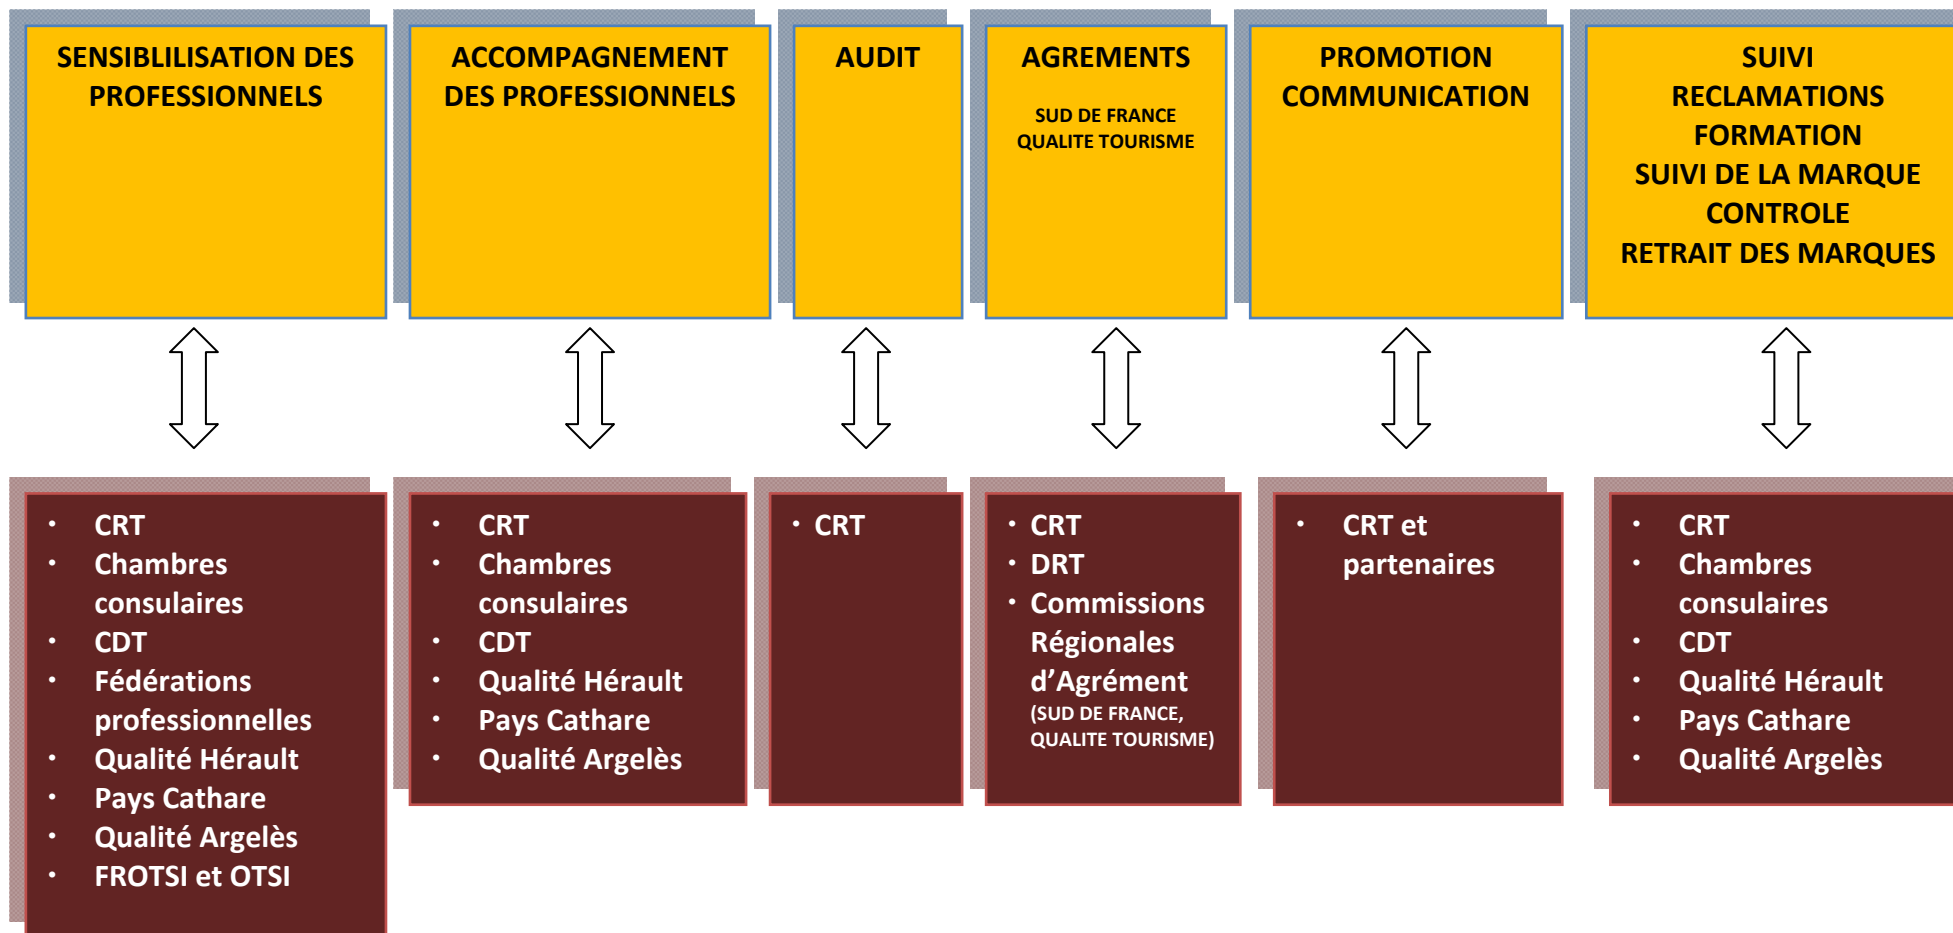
SENSIBLILISATION DES PROFESSIONNELS

ACCOMPAGNEMENT DES PROFESSIONNELS

AUDIT

AGREMENTS

SUD DE FRANCE
QUALITE TOURISME

PROMOTION
COMMUNICATION

SUIVI
RECLAMATIONS
FORMATION
SUIVI DE LA MARQUE
CONTROLE
RETRAIT DES MARQUES

- CRT
- Chambres consulaires
- CDT
- Fédérations professionnelles
- Qualité Hérault
- Pays Cathare
- Qualité Argelès
- FROTSI et OTSI

- CRT
- Chambres consulaires
- CDT
- Qualité Hérault
- Pays Cathare
- Qualité Argelès

- CRT

- CRT
- DRT
- Commissions Régionales d'Agrément (SUD DE FRANCE, QUALITE TOURISME)

- CRT et partenaires

- CRT
- Chambres consulaires
- CDT
- Qualité Hérault
- Pays Cathare
- Qualité Argelès